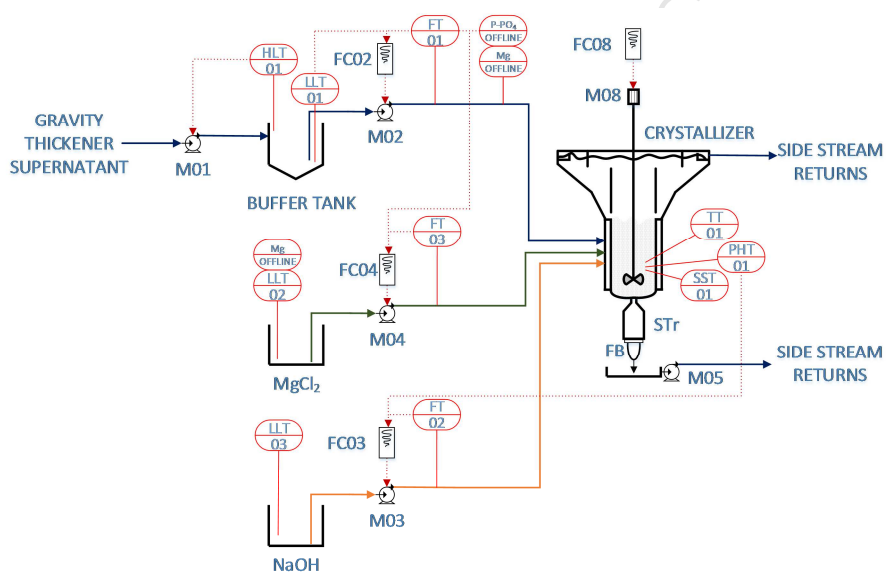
HLT
01

FC02

LLT
01

FT
01

P-$PO_4$
OFFLINE

Mg
OFFLINE

FC08

M08

GRAVITY THICKENER SUPERNATANT

M01

M02

BUFFER TANK

CRYSTALLIZER

SIDE STREAM RETURNS

Mg
OFFLINE

LLT
02

FC04

FT
03

TT
01

PHT
01

SST
01

M04

STr

$MgCl_2$

FB

M05

SIDE STREAM RETURNS

LLT
03

FC03

FT
02

M03

NaOH